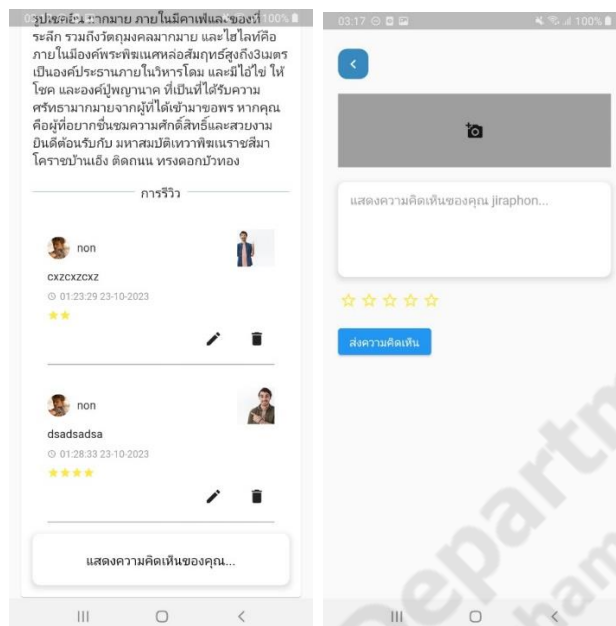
รูปเคารพมากมาย ภายในมีคาเฟ่และของที่ระลึก รวมถึงวัตถุมงคลมากมาย และไฮไลท์คือภายในมีองค์พระพิฆเนศหล่อสัมฤทธิ์สูงถึง3เมตร เป็นองค์ประธานภายในวิหารโดม และมีไอ้ไข่ ให้โชค และองค์ปู่พญานาค ที่เป็นที่ได้รับความศรัทธามากมายจากผู้ที่ได้เข้ามาขอพร หากคุณคือผู้ที่อยากชื่นชมความศักดิ์สิทธิ์และสวยงาม ยินดีต้อนรับกับ มหาสมบัติเทวาพิฆเนศ โคราชบ้านเอิ้ง ติดถนน ทรงคอกบัวทอง

การรีวิว

non
cxzcxzcxz
01:23:29 23-10-2023
★★

non
dsadsadsa
01:28:33 23-10-2023
★★★★

แสดงความคิดเห็นของคุณ...

03:17 100%

แสดงความคิดเห็นของคุณ jiraphon...

☆☆☆☆☆

ส่งความคิดเห็น